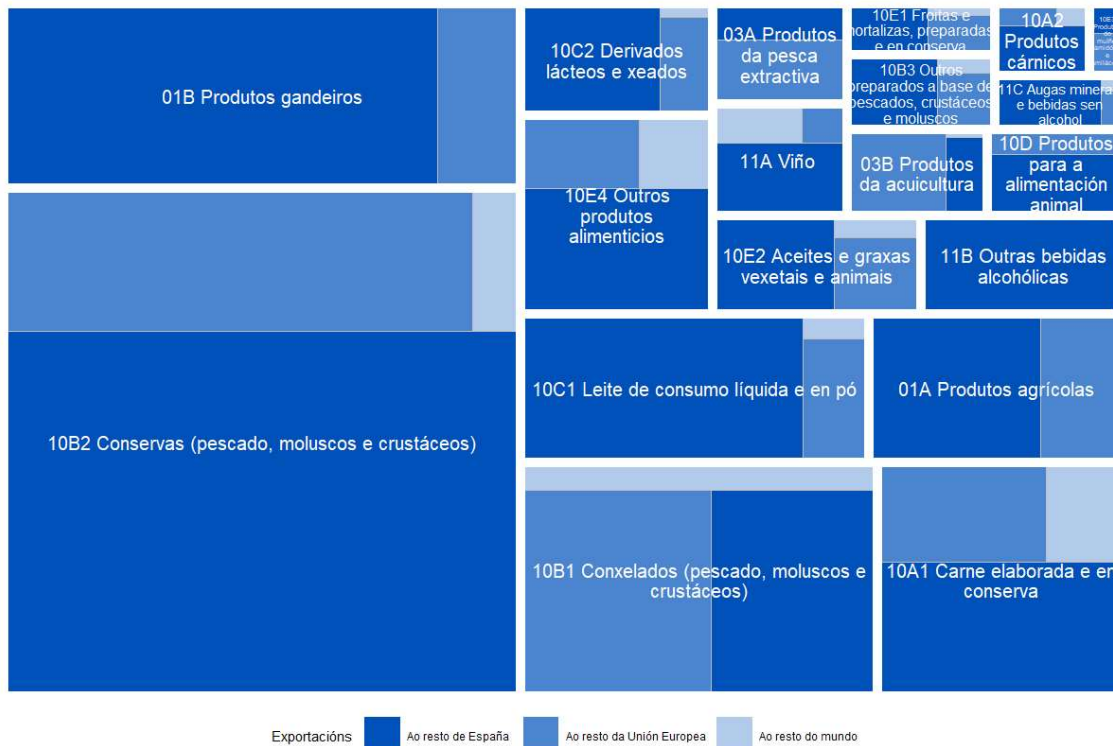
01B Produtos gandeiros

10B2 Conservas (pescado, moluscos e crustáceos)

10C2 Derivados lácteos e xeados

03A Produtos da pesca extractiva

10E1 Froitas e hortalizas, preparadas e en conserva

10A2 Produtos cárnicos

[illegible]

10B3 Outros preparados a base de pescados, crustáceos e moluscos

11C Augas minerais e bebidas sen alcohol

10E4 Outros produtos alimenticios

11A Viño

03B Produtos da acuicultura

10D Produtos para a alimentación animal

10E2 Aceites e graxas vexetais e animais

11B Outras bebidas alcohólicas

10C1 Leite de consumo líquida e en pó

01A Produtos agrícolas

10B1 Conxelados (pescado, moluscos e crustáceos)

10A1 Carne elaborada e en conserva

Exportacións Ao resto de España Ao resto da Unión Europea Ao resto do mundo